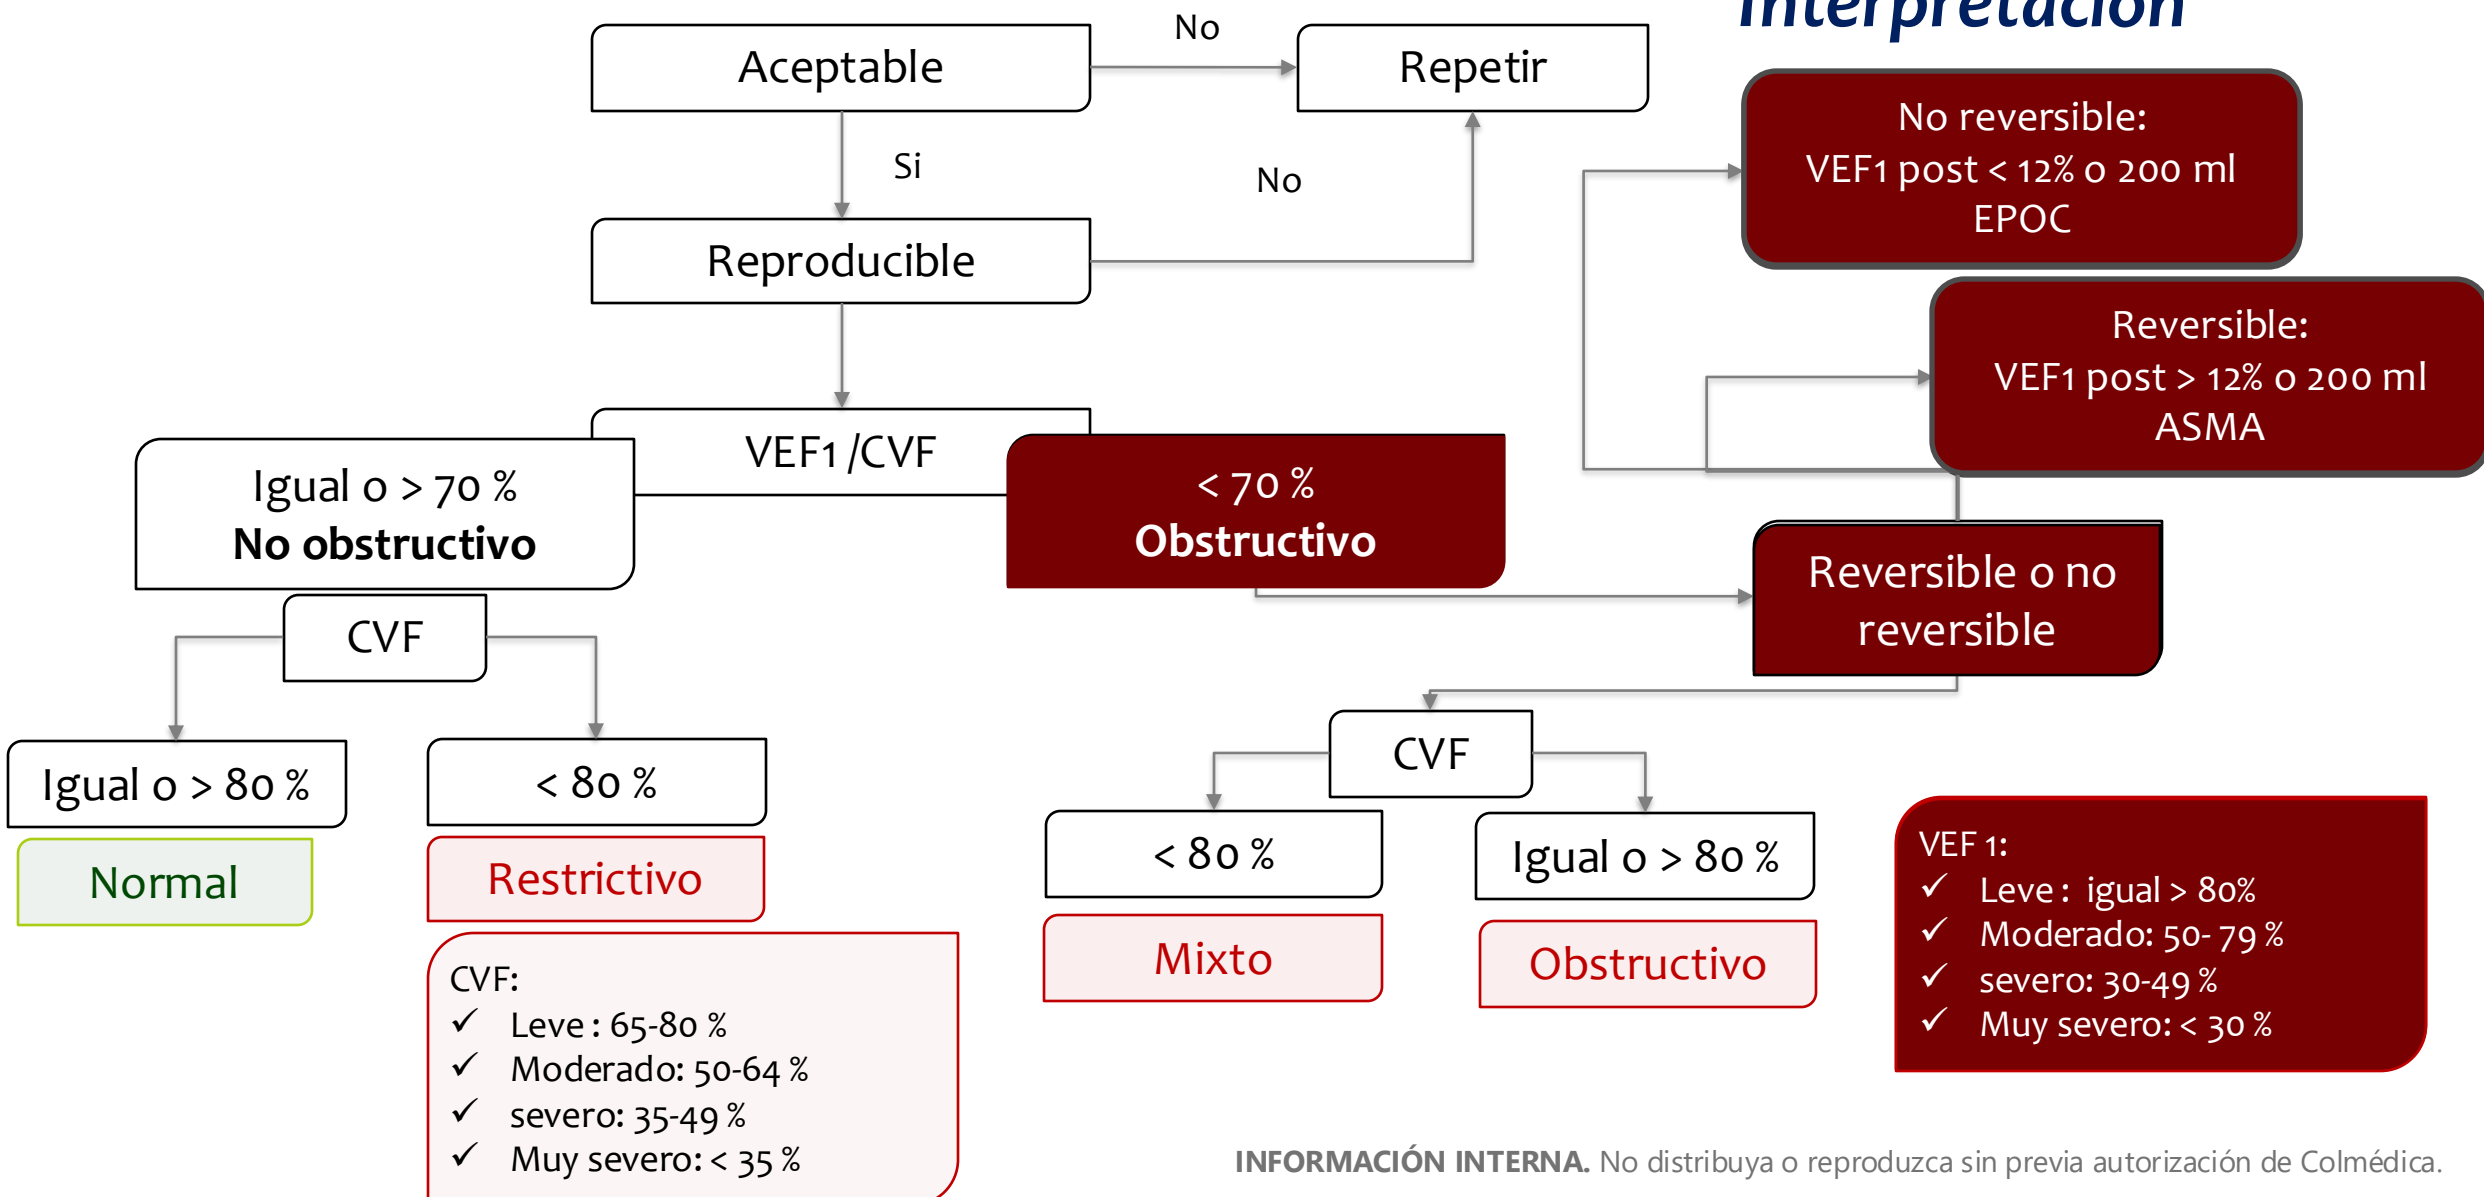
Interpretación

Aceptable

No

Repetir

Si

No

Reproducible

No reversible:
VEF1 post < 12% o 200 ml
EPOC

Reversible:
VEF1 post > 12% o 200 ml
ASMA

VEF1 /CVF

Igual o > 70 %
**No obstructivo**

< 70 %
**Obstructivo**

Reversible o no reversible

CVF

Igual o > 80 %

Normal

< 80 %

Restrictivo

CVF:
✓ Leve : 65-80 %
✓ Moderado: 50-64 %
✓ severo: 35-49 %
✓ Muy severo: < 35 %

CVF

< 80 %

Mixto

Igual o > 80 %

Obstructivo

VEF 1:
✓ Leve : igual > 80%
✓ Moderado: 50- 79 %
✓ severo: 30-49 %
✓ Muy severo: < 30 %

**INFORMACIÓN INTERNA.** No distribuya o reproduzca sin previa autorización de Colmédica.